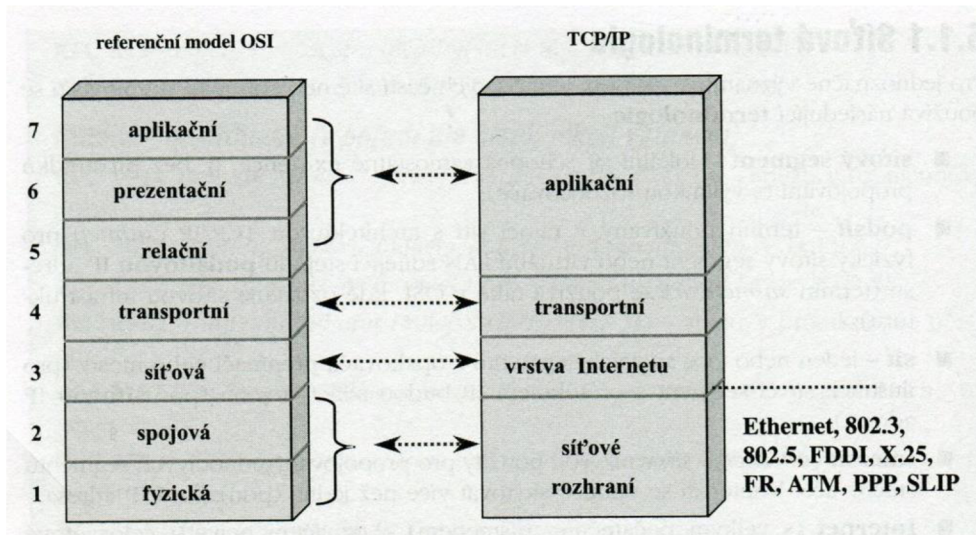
referenční model OSI

TCP/IP

7 aplikační

6 prezentační

5 relační

4 transportní

3 síťová

2 spojová

1 fyzická

aplikační

transportní

vrstva Internetu

síťové rozhraní

Ethernet, 802.3, 802.5, FDDI, X.25, FR, ATM, PPP, SLIP